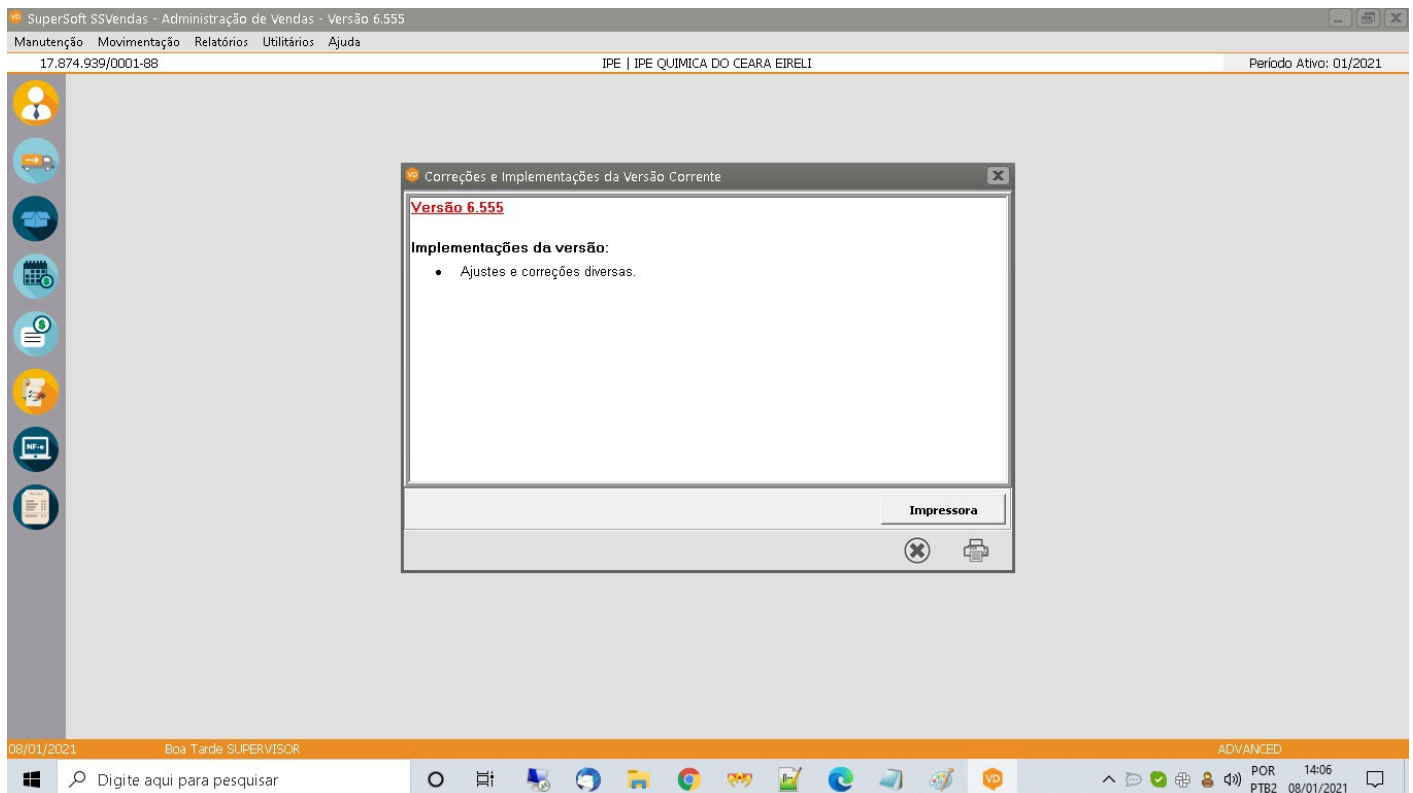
SuperSoft SSVendas - Administração de Vendas - Versão 6.555

Manutenção Movimentação Relatórios Utilitários Ajuda

17.874.939/0001-88

IPE | IPE QUIMICA DO CEARA EIRELI

Período Ativo: 01/2021

Correções e Implementações da Versão Corrente

Versão 6.555

Implementações da versão:

• Ajustes e correções diversas.

Impressora

NF-e

08/01/2021 Boa Tarde SUPERVISOR

ADVANCED

Digite aqui para pesquisar

POR PTB2

14:06 08/01/2021